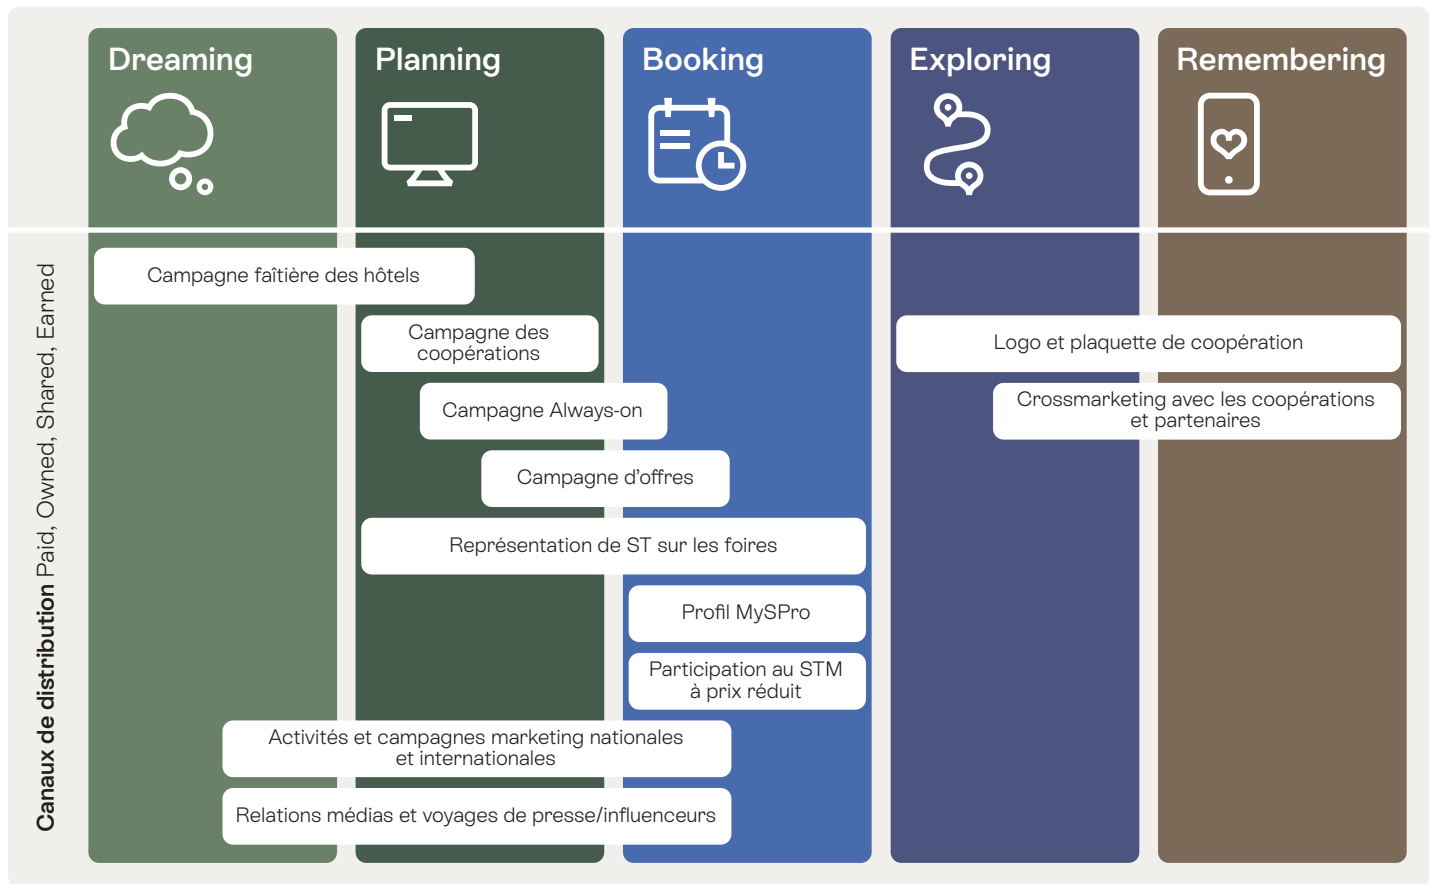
Dreaming

Planning

Booking

Exploring

Remembering

Canaux de distribution Paid, Owned, Shared, Earned

Campagne faîtière des hôtels

Campagne des coopérations

Logo et plaquette de coopération

Campagne Always-on

Crossmarketing avec les coopérations et partenaires

Campagne d'offres

Représentation de ST sur les foires

Profil MySPro

Participation au STM à prix réduit

Activités et campagnes marketing nationales et internationales

Relations médias et voyages de presse/influenceurs